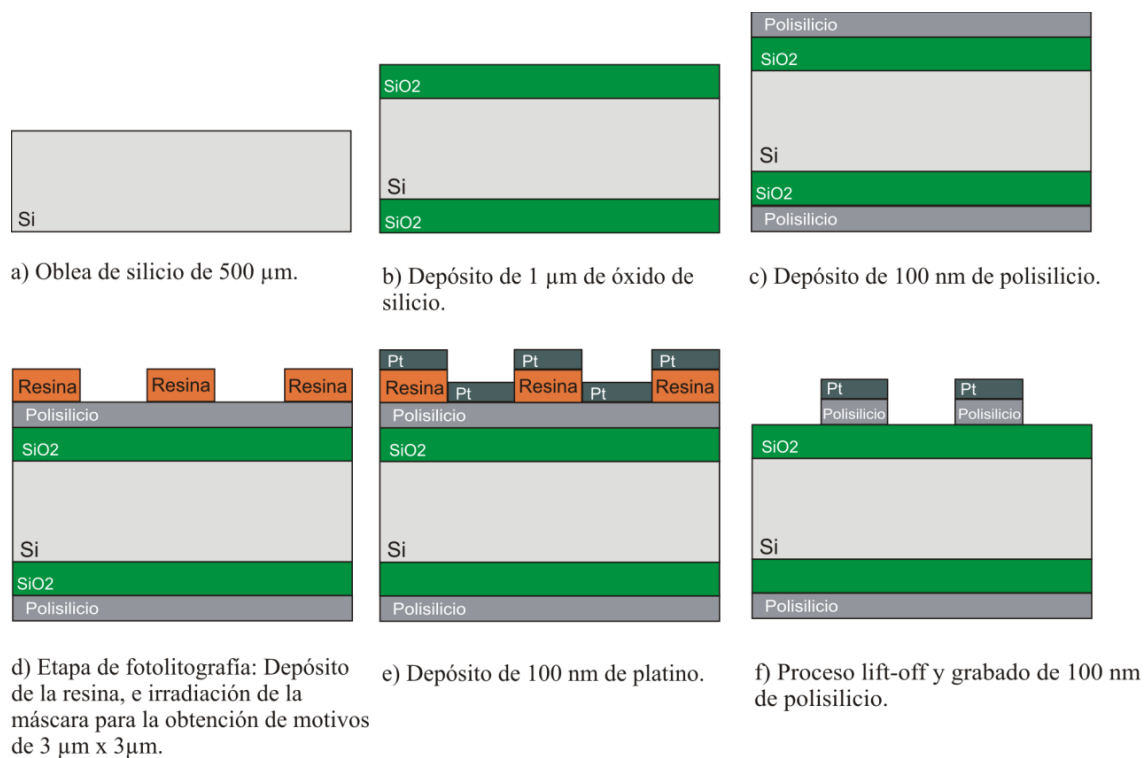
Si

a) Oblea de silicio de 500 μm.

SiO2
Si
SiO2

b) Depósito de 1 μm de óxido de silicio.

Polisilicio
SiO2
Si
SiO2
Polisilicio

c) Depósito de 100 nm de polisilicio.

Resina Resina Resina
Polisilicio
SiO2
Si
SiO2
Polisilicio

d) Etapa de fotolitografía: Depósito de la resina, e irradiación de la máscara para la obtención de motivos de 3 μm x 3μm.

Pt Pt Pt
Resina Pt Resina Pt Resina
Polisilicio
SiO2
Si
Polisilicio

e) Depósito de 100 nm de platino.

Pt Pt
Polisilicio Polisilicio
SiO2
Si
Polisilicio

f) Proceso lift-off y grabado de 100 nm de polisilicio.